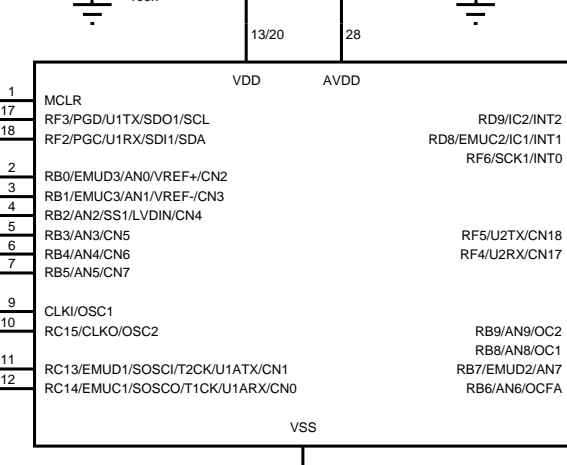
13/20
28
VDD
AVDD
1
MCLR
17
RF3/PGD/U1TX/SDO1/SCL
18
RF2/PGC/U1RX/SDI1/SDA
2
RB0/EMUD3/AN0/VREF+/CN2
3
RB1/EMUC3/AN1/VREF-/CN3
4
RB2/AN2/SS1/LVDIN/CN4
5
RB3/AN3/CN5
6
RB4/AN4/CN6
7
RB5/AN5/CN7
9
CLKI/OSC1
10
RC15/CLKO/OSC2
11
RC13/EMUD1/SOSCI/T2CK/U1ATX/CN1
12
RC14/EMUC1/SOSCO/T1CK/U1ARX/CN0
RD9/IC2/INT2
RD8/EMUC2/IC1/INT1
RF6/SCK1/INT0
RF5/U2TX/CN18
RF4/U2RX/CN17
RB9/AN9/OC2
RB8/AN8/OC1
RB7/EMUD2/AN7
RB6/AN6/OCFA
VSS